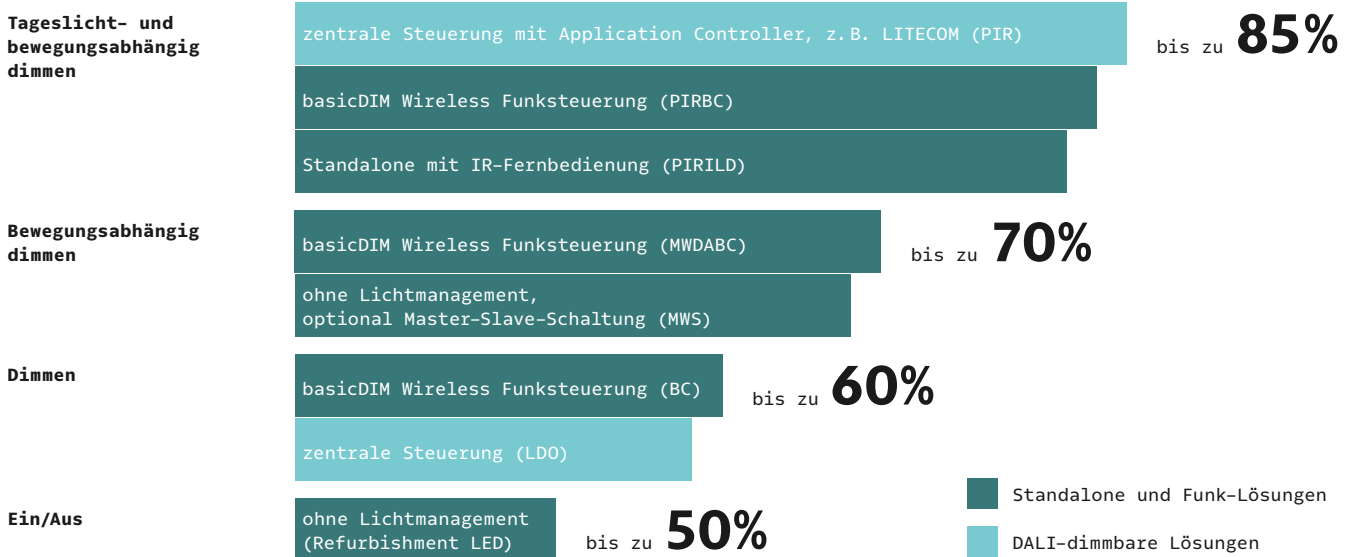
Tageslicht- und bewegungsabhängig dimmen

zentrale Steuerung mit Application Controller, z.B. LITECOM (PIR)

bis zu 85%

basicDIM Wireless Funksteuerung (PIRBC)

Standalone mit IR-Fernbedienung (PIRILD)

Bewegungsabhängig dimmen

basicDIM Wireless Funksteuerung (MWDABC)

bis zu 70%

ohne Lichtmanagement,
optional Master-Slave-Schaltung (MWS)

Dimmen

basicDIM Wireless Funksteuerung (BC)

bis zu 60%

zentrale Steuerung (LDO)

Ein/Aus

ohne Lichtmanagement
(Refurbishment LED)

bis zu 50%

Standalone und Funk-Lösungen

DALI-dimmbare Lösungen